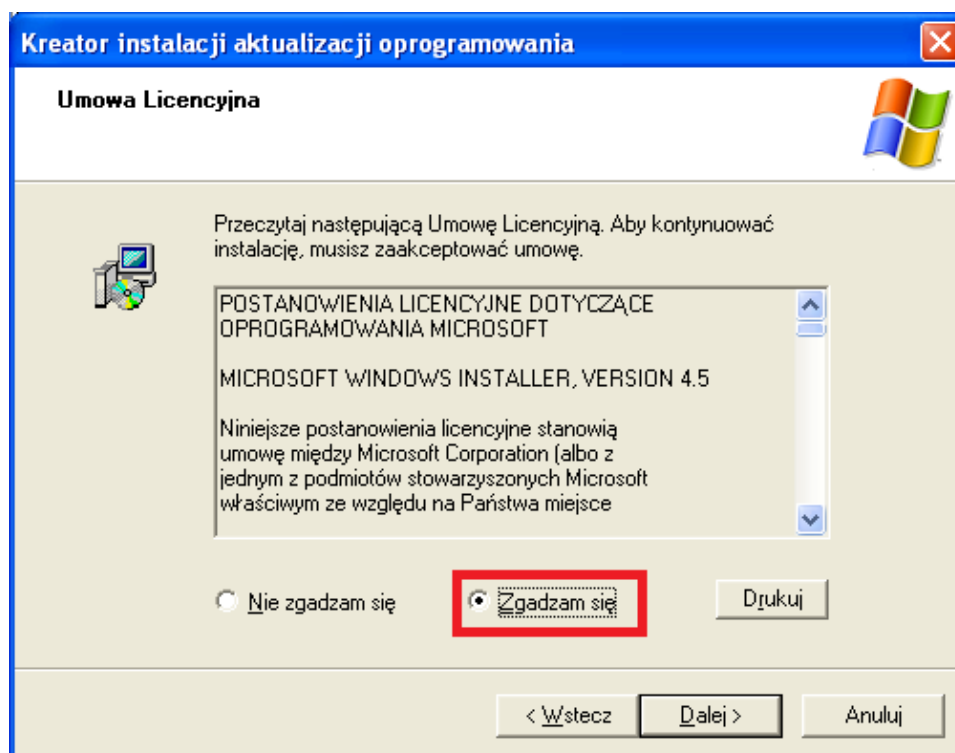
Kreator instalacji aktualizacji oprogramowania

Umowa Licencyjna

Przeczytaj następującą Umowę Licencyjną. Aby kontynuować instalację, musisz zaakceptować umowę.

POSTANOWIENIA LICENCYJNE DOTYCZĄCE OPROGRAMOWANIA MICROSOFT

MICROSOFT WINDOWS INSTALLER, VERSION 4.5

Niniejsze postanowienia licencyjne stanowią umowę między Microsoft Corporation (albo z jednym z podmiotów stowarzyszonych Microsoft właściwym ze względu na Państwa miejsce

Nie zgadzam się

Zgadzam się

Drukuj

< Wstecz

Dalej >

Anuluj